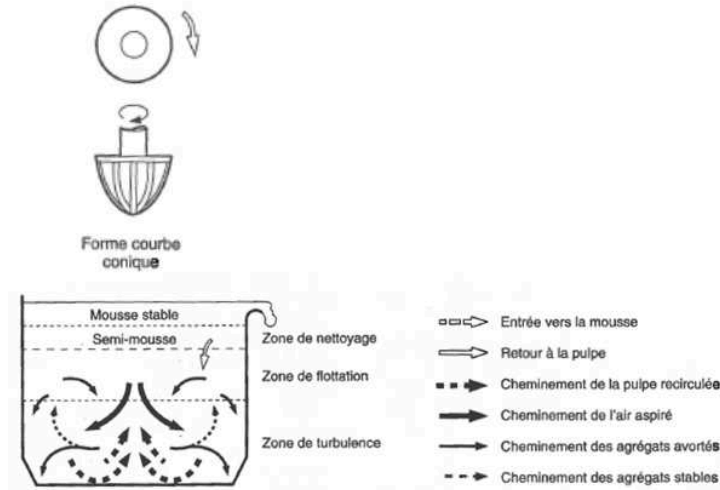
Forme courbe conique

Mousse stable

Semi-mousse

Zone de nettoyage

Zone de flottation

Zone de turbulence

Entrée vers la mousse

Retour à la pulpe

Cheminement de la pulpe recirculée

Cheminement de l'air aspiré

Cheminement des agrégats avortés

Cheminement des agrégats stables